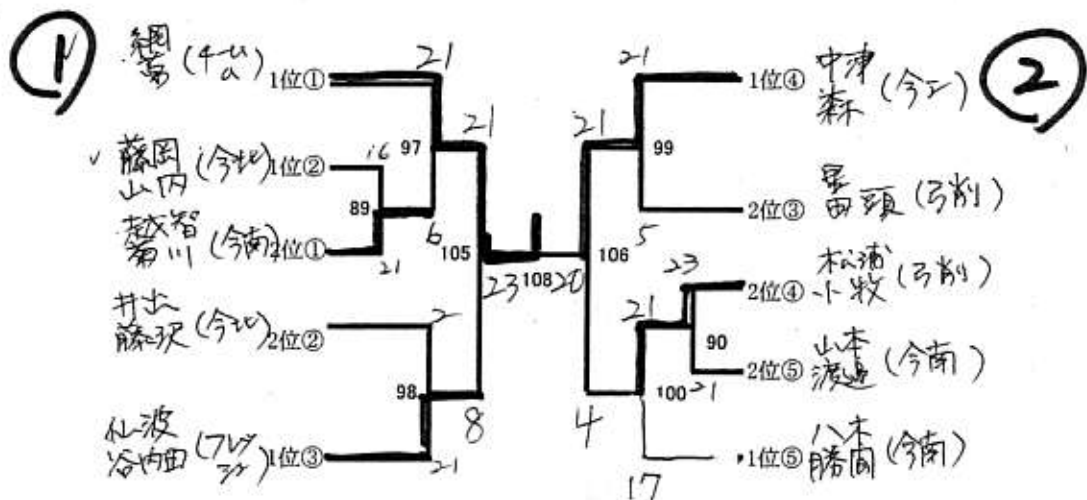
①

細 野 (4せい) 1位①

21

21

97

16

✓ 藤岡 山内 (今北) 1位②

89

越智 菊川 (今南) 1位①

21

6

105

井出 藤沢 (今北) 2位②

2

98

8

山波 谷内田 (フレグ ラン) 1位③

21

23 108 20

21

21

99

②

中津 森 (今工) 1位④

星 田頭 (弓削) 2位③

106 5

23

21

松浦 小牧 (弓削) 2位④

90

山本 渡邉 (今南) 2位⑤

100 21

4

八木 勝岡 (今南) 1位⑤

17